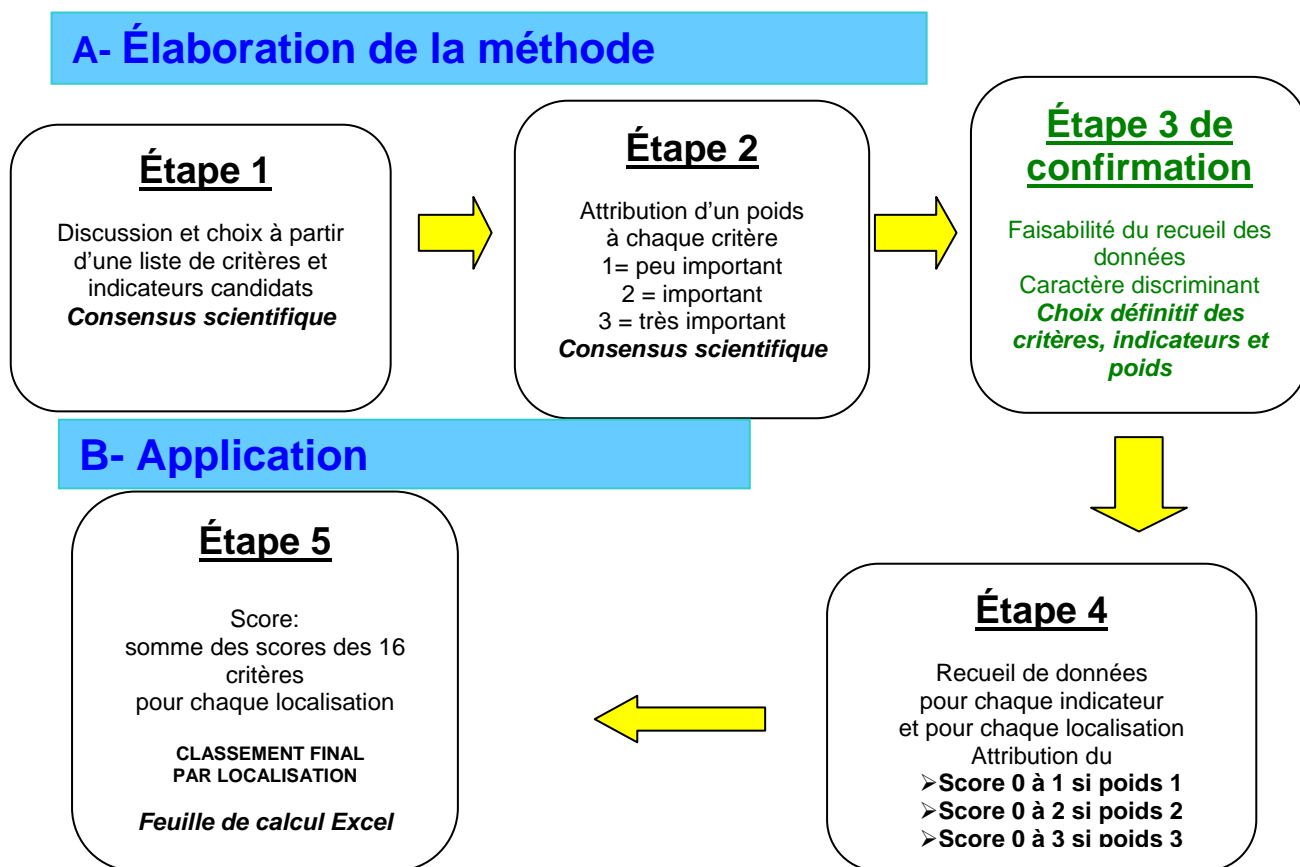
A- Élaboration de la méthode

Étape 1

Discussion et choix à partir d'une liste de critères et indicateurs candidats
Consensus scientifique

Étape 2

Attribution d'un poids à chaque critère
1= peu important
2 = important
3 = très important
Consensus scientifique

Étape 3 de confirmation

Faisabilité du recueil des données
Caractère discriminant
Choix définitif des critères, indicateurs et poids

B- Application

Étape 4

Recueil de données pour chaque indicateur et pour chaque localisation
Attribution du
➢Score 0 à 1 si poids 1
➢Score 0 à 2 si poids 2
➢Score 0 à 3 si poids 3

Étape 5

Score:
somme des scores des 16 critères pour chaque localisation

CLASSEMENT FINAL PAR LOCALISATION

Feuille de calcul Excel